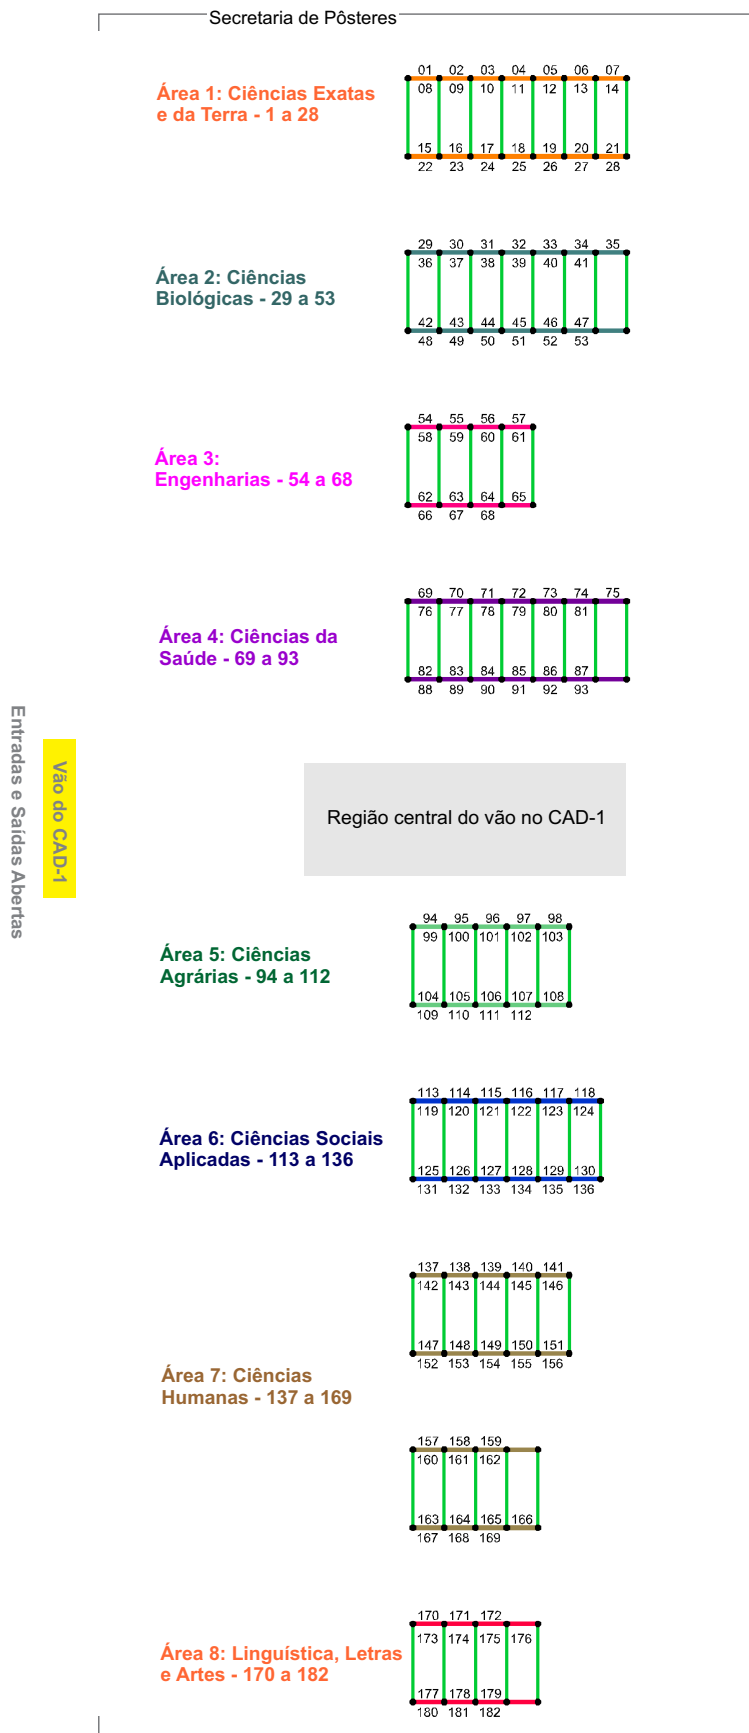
Secretaria de Pôsteres

Área 1: Ciências Exatas e da Terra - 1 a 28

01 02 03 04 05 06 07
08 09 10 11 12 13 14
15 16 17 18 19 20 21
22 23 24 25 26 27 28

Área 2: Ciências Biológicas - 29 a 53

29 30 31 32 33 34 35
36 37 38 39 40 41
42 43 44 45 46 47
48 49 50 51 52 53

Área 3: Engenharias - 54 a 68

54 55 56 57
58 59 60 61
62 63 64 65
66 67 68

Área 4: Ciências da Saúde - 69 a 93

69 70 71 72 73 74 75
76 77 78 79 80 81
82 83 84 85 86 87
88 89 90 91 92 93

Entradas e Saídas Abertas

Vão do CAD-1

Região central do vão no CAD-1

Área 5: Ciências Agrárias - 94 a 112

94 95 96 97 98
99 100 101 102 103
104 105 106 107 108
109 110 111 112

Área 6: Ciências Sociais Aplicadas - 113 a 136

113 114 115 116 117 118
119 120 121 122 123 124
125 126 127 128 129 130
131 132 133 134 135 136

137 138 139 140 141
142 143 144 145 146
147 148 149 150 151
152 153 154 155 156

Área 7: Ciências Humanas - 137 a 169

157 158 159
160 161 162
163 164 165 166
167 168 169

Área 8: Linguística, Letras e Artes - 170 a 182

170 171 172
173 174 175 176
177 178 179
180 181 182